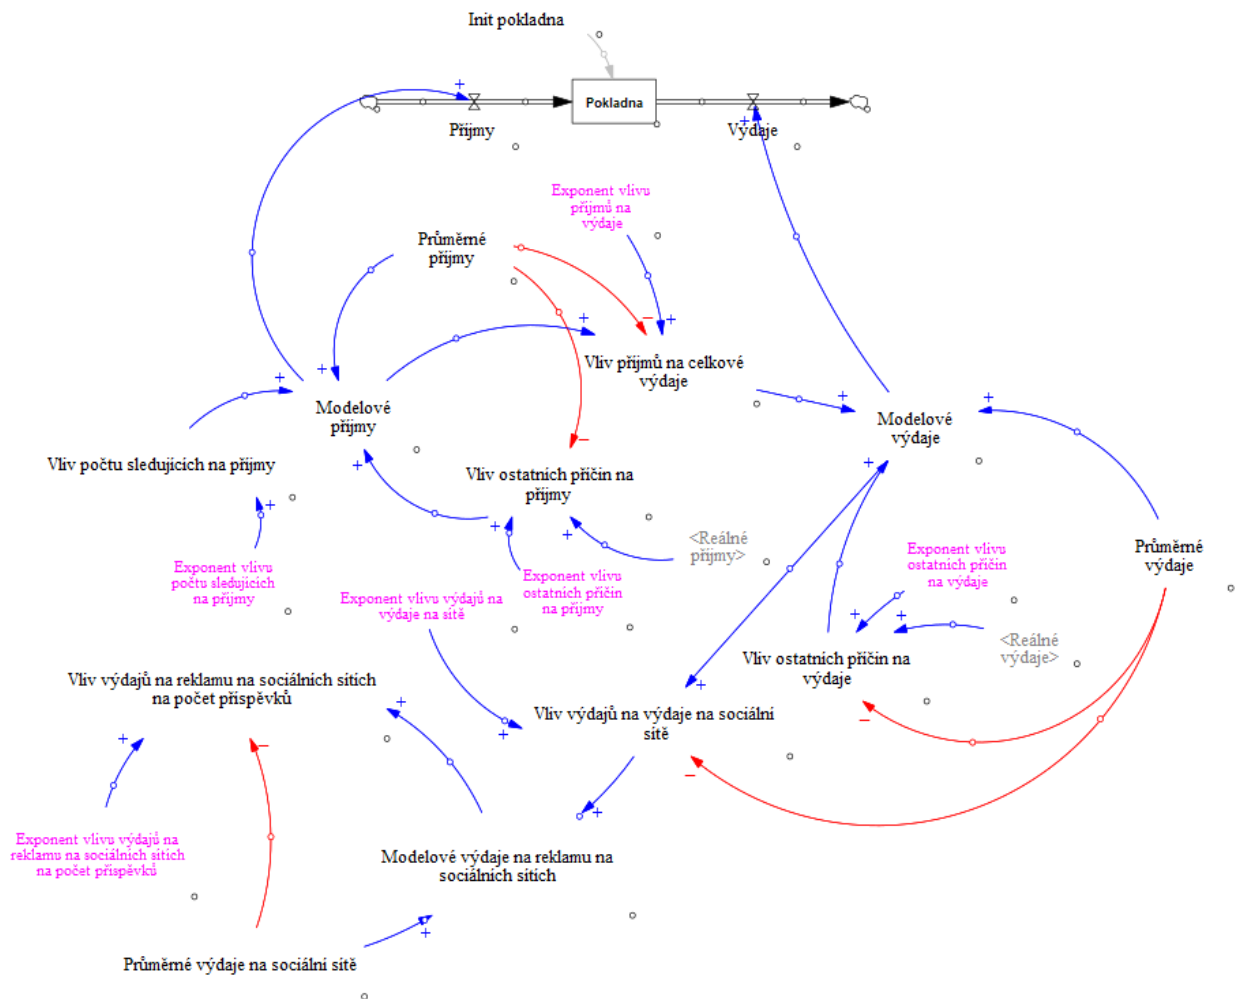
Init pokladna

+

Pokladna

Příjmy

Výdaje

+

Exponent vlivu příjmů na výdaje

Průměrné příjmy

−

+

+

Vliv příjmů na celkové výdaje

+

Modelové příjmy

+

−

Modelové výdaje

+

Vliv počtu sledujících na příjmy

+

Vliv ostatních příčin na příjmy

+

+

+

<Reálné příjmy>

Exponent vlivu počtu sledujících na příjmy

Exponent vlivu výdajů na výdaje na sítě

Exponent vlivu ostatních příčin na příjmy

Exponent vlivu ostatních příčin na výdaje

Průměrné výdaje

+

+

<Reálné výdaje>

Vliv ostatních příčin na výdaje

Vliv výdajů na reklamu na sociálních sítích na počet příspěvků

+

−

+

Vliv výdajů na výdaje na sociální sítě

−

+

−

+

Exponent vlivu výdajů na reklamu na sociálních sítích na počet příspěvků

+

Modelové výdaje na reklamu na sociálních sítích

+

Průměrné výdaje na sociální sítě